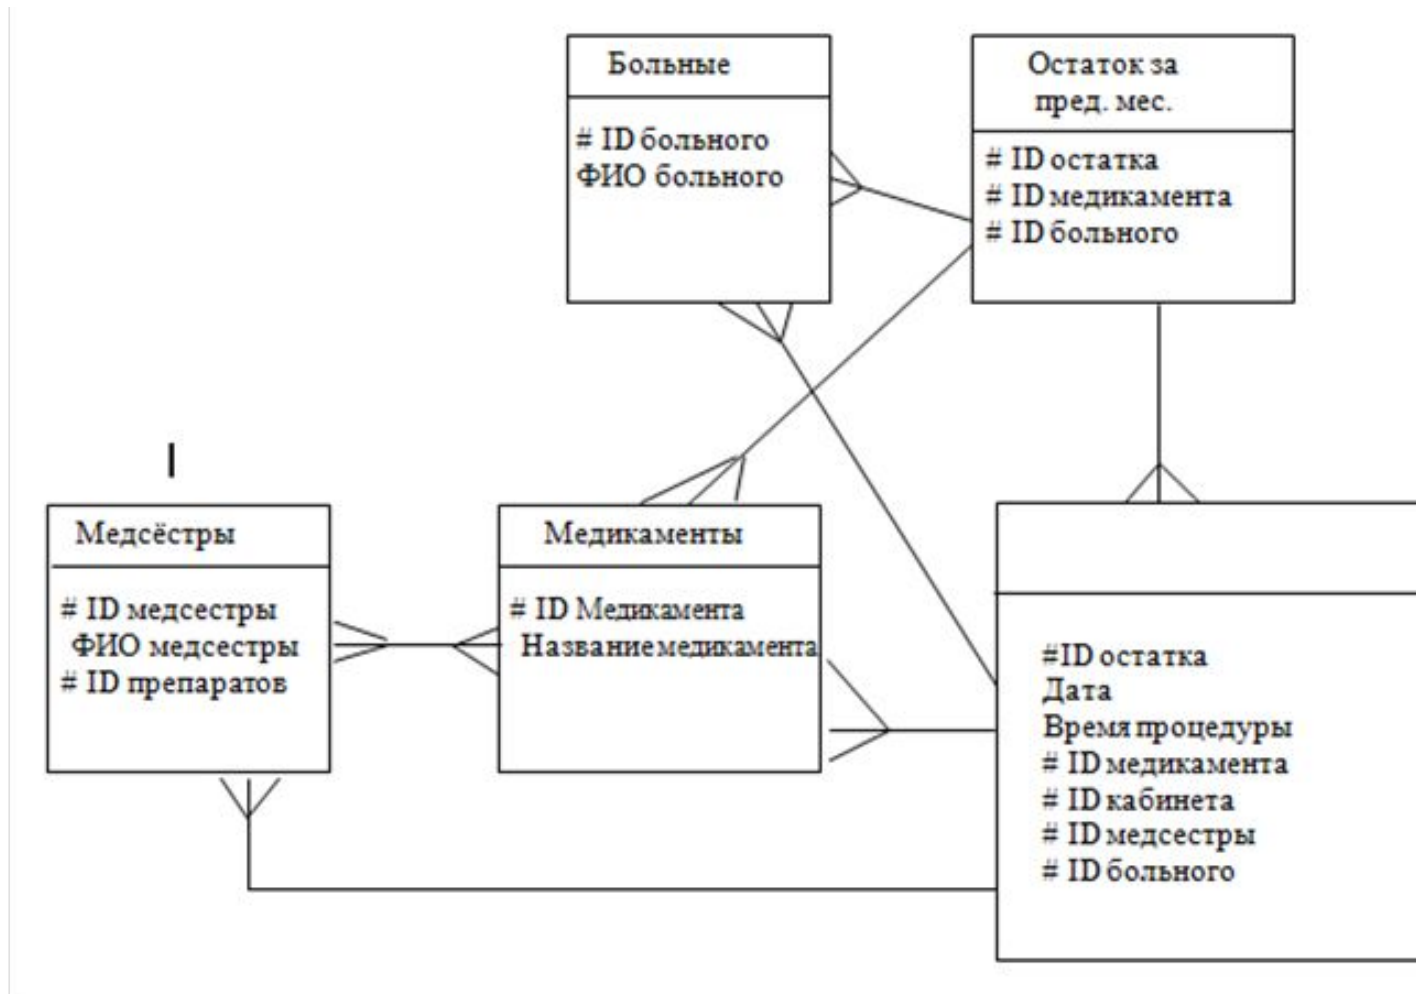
Больные

# ID больного
ФИО больного

Остаток за пред. мес.

# ID остатка
# ID медикамента
# ID больного

I

Медсёстры

# ID медсестры
ФИО медсестры
# ID препаратов

Медикаменты

# ID Медикамента
Название медикамента

#ID остатка
Дата
Время процедуры
# ID медикамента
# ID кабинета
# ID медсестры
# ID больного